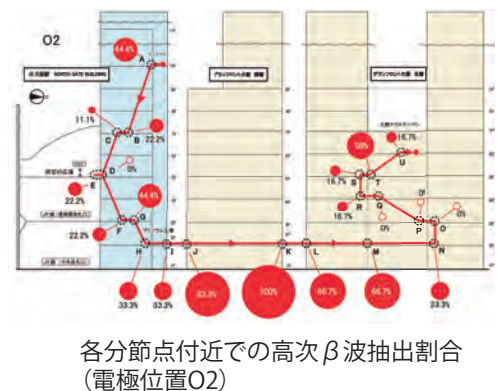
O2

JR大阪駅 NORTH GATE BUILDING

グランフロント大阪 南館

グランフロント大阪 北館

44.4%

A

11.1%

C

B

22.2%

D

E

22.2%

44.4%

G

F

22.2%

H

I

J

K

L

M

N

33.3%

33.3%

83.3%

100%

66.7%

66.7%

33.3%

50%

16.7%

U

16.7%

S

T

R

16.7%

Q

0%

0%

P

O

0%

各分節点付近での高次$\beta$波抽出割合（電極位置O2）